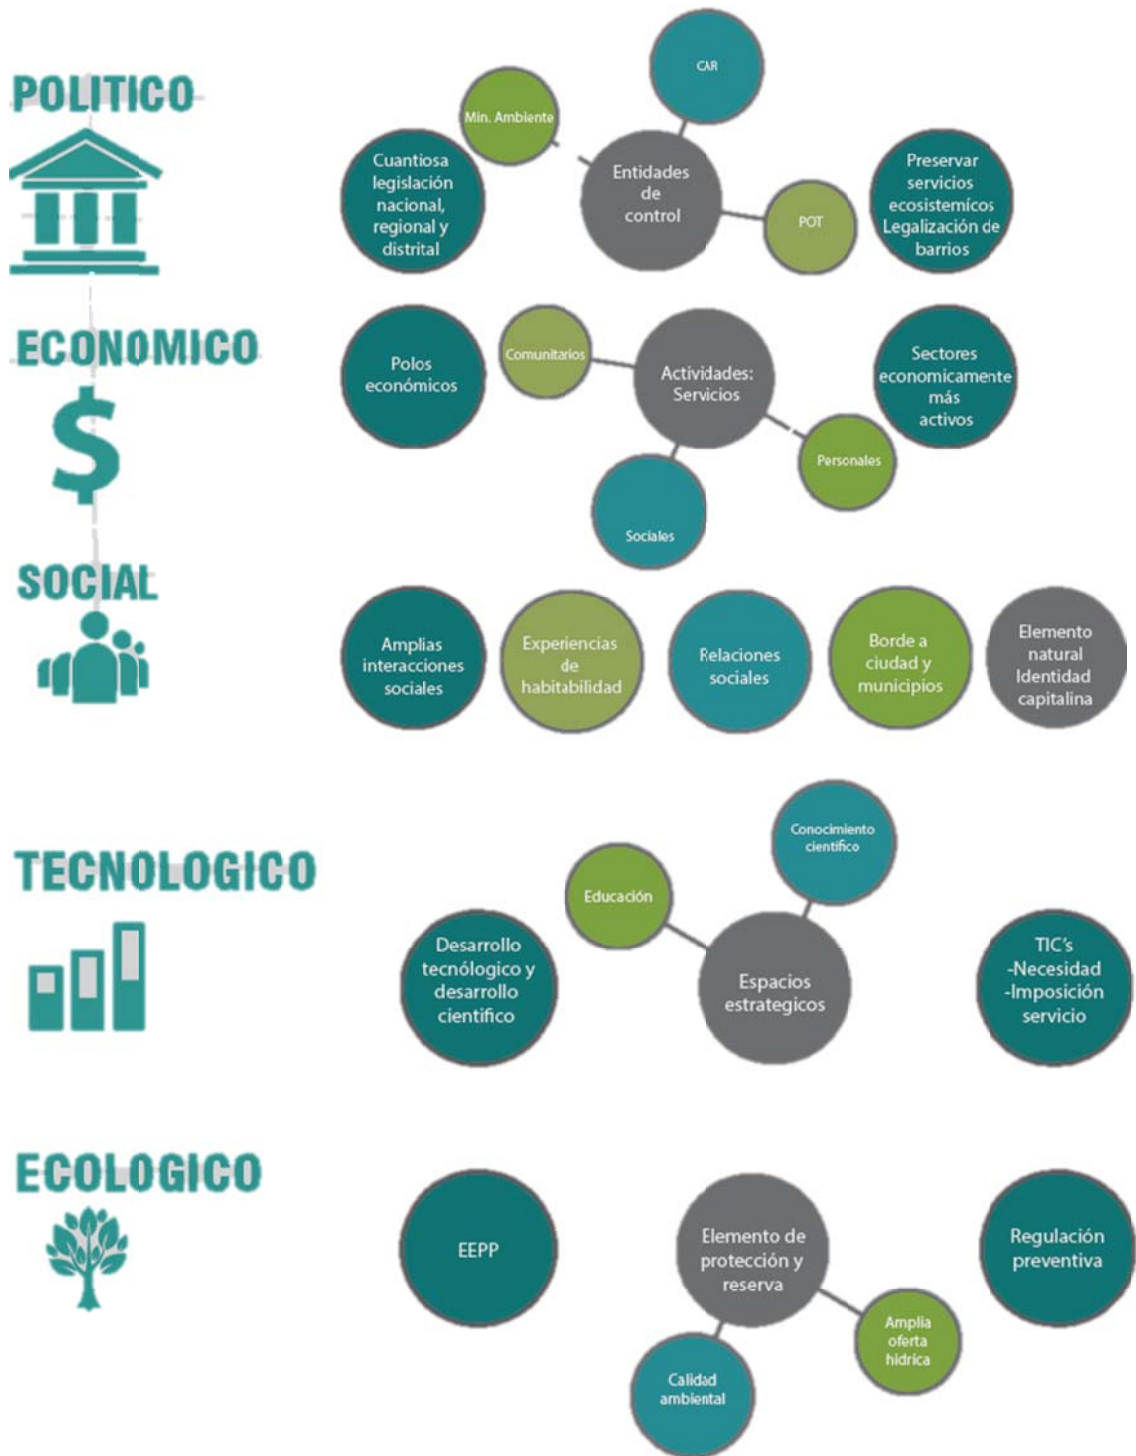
POLITICO

CAR

Min. Ambiente

Cuantiosa legislación nacional, regional y distrital

Entidades de control

POT

Preservar servicios ecosistemícos Legalización de barrios

ECONOMICO

$

Polos económicos

Comunitarios

Actividades: Servicios

Sectores economicamente más activos

Personales

Sociales

SOCIAL

Amplias interacciones sociales

Experiencias de habitabilidad

Relaciones sociales

Borde a ciudad y municipios

Elemento natural Identidad capitalina

TECNOLOGICO

Conocimiento científico

Educación

Desarrollo tecnólogico y desarrollo científico

Espacios estrategicos

TIC's -Necesidad -Imposición servicio

ECOLOGICO

EEPP

Elemento de protección y reserva

Regulación preventiva

Amplia oferta hidrica

Calidad ambiental